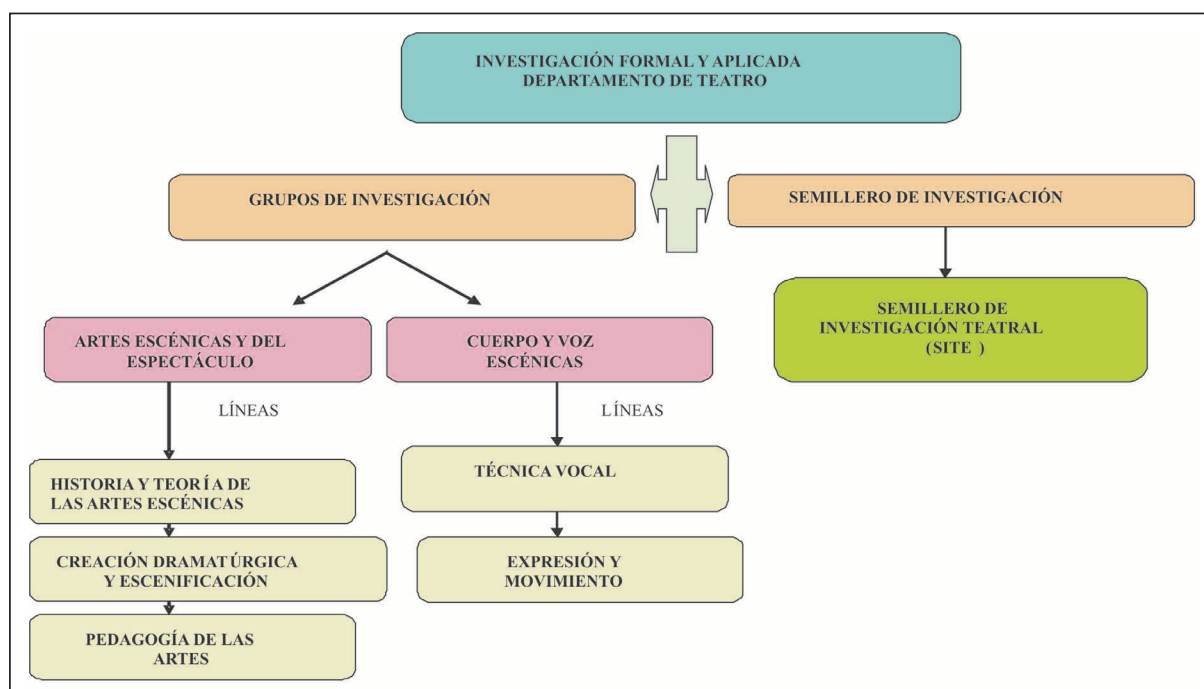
INVESTIGACIÓN FORMAL Y APLICADA
DEPARTAMENTO DE TEATRO

GRUPOS DE INVESTIGACIÓN

SEMILLERO DE INVESTIGACIÓN

SEMILLERO DE INVESTIGACIÓN TEATRAL (SITE )

ARTES ESCÉNICAS Y DEL ESPECTÁCULO

LÍNEAS

HISTORIA Y TEOR Í A DE LAS ARTES ESCÉNICAS

CREACIÓN DRAMAT ÚRGICA Y ESCENIFICACIÓN

PEDAGOGÍA DE LAS ARTES

CUERPO Y VOZ ESCÉNICAS

LÍNEAS

TÉCNICA VOCAL

EXPRESIÓN Y MOVIMIENTO